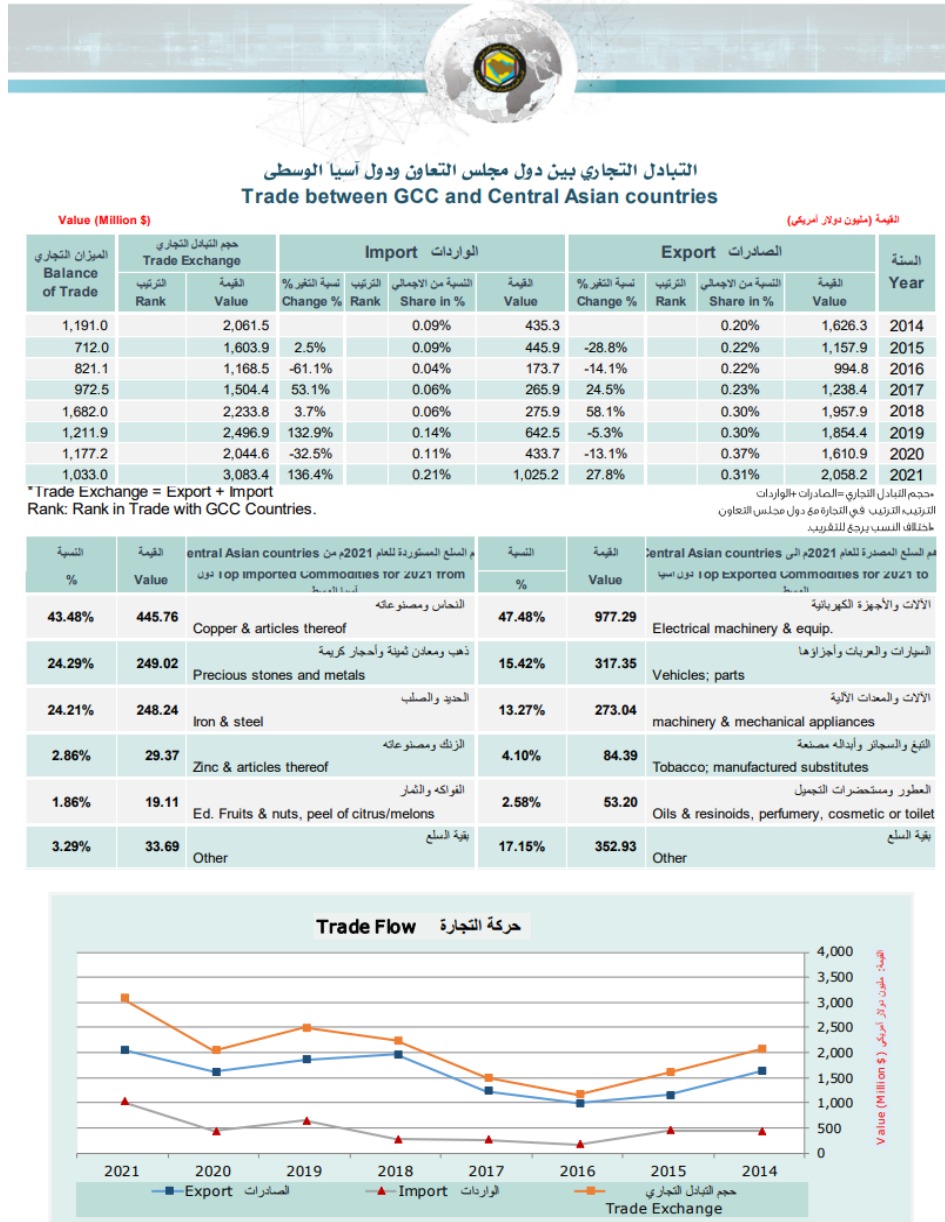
التبادل التجاري بين دول مجلس التعاون ودول آسيا الوسطى
Trade between GCC and Central Asian countries

Value (Million $)
القيمة (مليون دولار أمريكي)

| الميزان التجاري Balance of Trade | حجم التبادل التجاري Trade Exchange الترتيب Rank | القيمة Value | الواردات Import نسبة التغير % Change % | الترتيب Rank | النسبة من الاجمالي Share in % | القيمة Value | الصادرات Export نسبة التغير % Change % | الترتيب Rank | النسبة من الاجمالي Share in % | القيمة Value | السنة Year |
|---|---|---|---|---|---|---|---|---|---|---|---|
| 1,191.0 | | 2,061.5 | | | 0.09% | 435.3 | | | 0.20% | 1,626.3 | 2014 |
| 712.0 | | 1,603.9 | 2.5% | | 0.09% | 445.9 | -28.8% | | 0.22% | 1,157.9 | 2015 |
| 821.1 | | 1,168.5 | -61.1% | | 0.04% | 173.7 | -14.1% | | 0.22% | 994.8 | 2016 |
| 972.5 | | 1,504.4 | 53.1% | | 0.06% | 265.9 | 24.5% | | 0.23% | 1,238.4 | 2017 |
| 1,682.0 | | 2,233.8 | 3.7% | | 0.06% | 275.9 | 58.1% | | 0.30% | 1,957.9 | 2018 |
| 1,211.9 | | 2,496.9 | 132.9% | | 0.14% | 642.5 | -5.3% | | 0.30% | 1,854.4 | 2019 |
| 1,177.2 | | 2,044.6 | -32.5% | | 0.11% | 433.7 | -13.1% | | 0.37% | 1,610.9 | 2020 |
| 1,033.0 | | 3,083.4 | 136.4% | | 0.21% | 1,025.2 | 27.8% | | 0.31% | 2,058.2 | 2021 |

*Trade Exchange = Export + Import
Rank: Rank in Trade with GCC Countries.
*حجم التبادل التجاري =الصادرات +الواردات
الترتيب الترتيب في التجارة مع دول مجلس التعاون
*اختلاف النسب يرجع للتقريب

| النسبة % | القيمة Value | أهم السلع المستوردة للعام 2021م من دول آسيا الوسطى Top Imported Commodities for 2021 from Central Asian countries | النسبة % | القيمة Value | أهم السلع المصدرة للعام 2021م الى دول آسيا الوسطى Top Exported Commodities for 2021 to Central Asian countries |
|---|---|---|---|---|---|
| 43.48% | 445.76 | النحاس ومصنوعاته Copper & articles thereof | 47.48% | 977.29 | الآلات والأجهزة الكهربائية Electrical machinery & equip. |
| 24.29% | 249.02 | ذهب ومعادن ثمينة وأحجار كريمة Precious stones and metals | 15.42% | 317.35 | السيارات والعربات وأجزاؤها Vehicles; parts |
| 24.21% | 248.24 | الحديد والصلب Iron & steel | 13.27% | 273.04 | الآلات والمعدات الآلية machinery & mechanical appliances |
| 2.86% | 29.37 | الزنك ومصنوعاته Zinc & articles thereof | 4.10% | 84.39 | التبغ والسجائر وأبداله مصنعة Tobacco; manufactured substitutes |
| 1.86% | 19.11 | الفواكه والثمار Ed. Fruits & nuts, peel of citrus/melons | 2.58% | 53.20 | العطور ومستحضرات التجميل Oils & resinoids, perfumery, cosmetic or toilet |
| 3.29% | 33.69 | بقية السلع Other | 17.15% | 352.93 | بقية السلع Other |

Trade Flow حركة التجارة
4,000
3,500
3,000
2,500
2,000
1,500
1,000
500
0
القيمة: مليون دولار أمريكي Value (Million $)
2021 2020 2019 2018 2017 2016 2015 2014
Export الصادرات
Import الواردات
حجم التبادل التجاري Trade Exchange